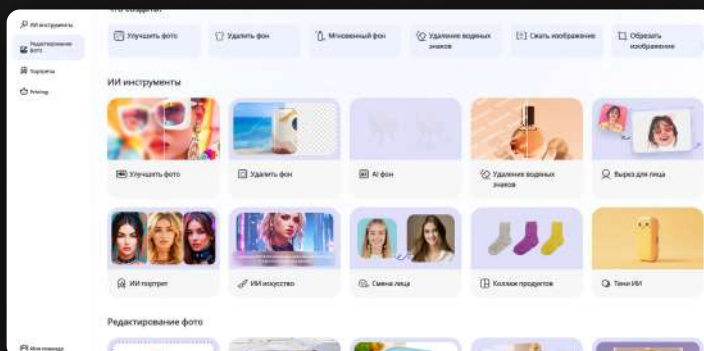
ИИ инструменты
Редактирование фото
Шаблоны
Pricing

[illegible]

Улучшить фото
Удалить фон
Мгновенный фон
Удаление водяных знаков
Сжать изображение
Обрезать изображение

ИИ инструменты

Улучшить фото
Удалить фон
AI фон
Удаление водяных знаков
Вырез для лица

ИИ портрет
ИИ искусство
Смена лица
Коллаж продуктов
Тени ИИ

Редактирование фото

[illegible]